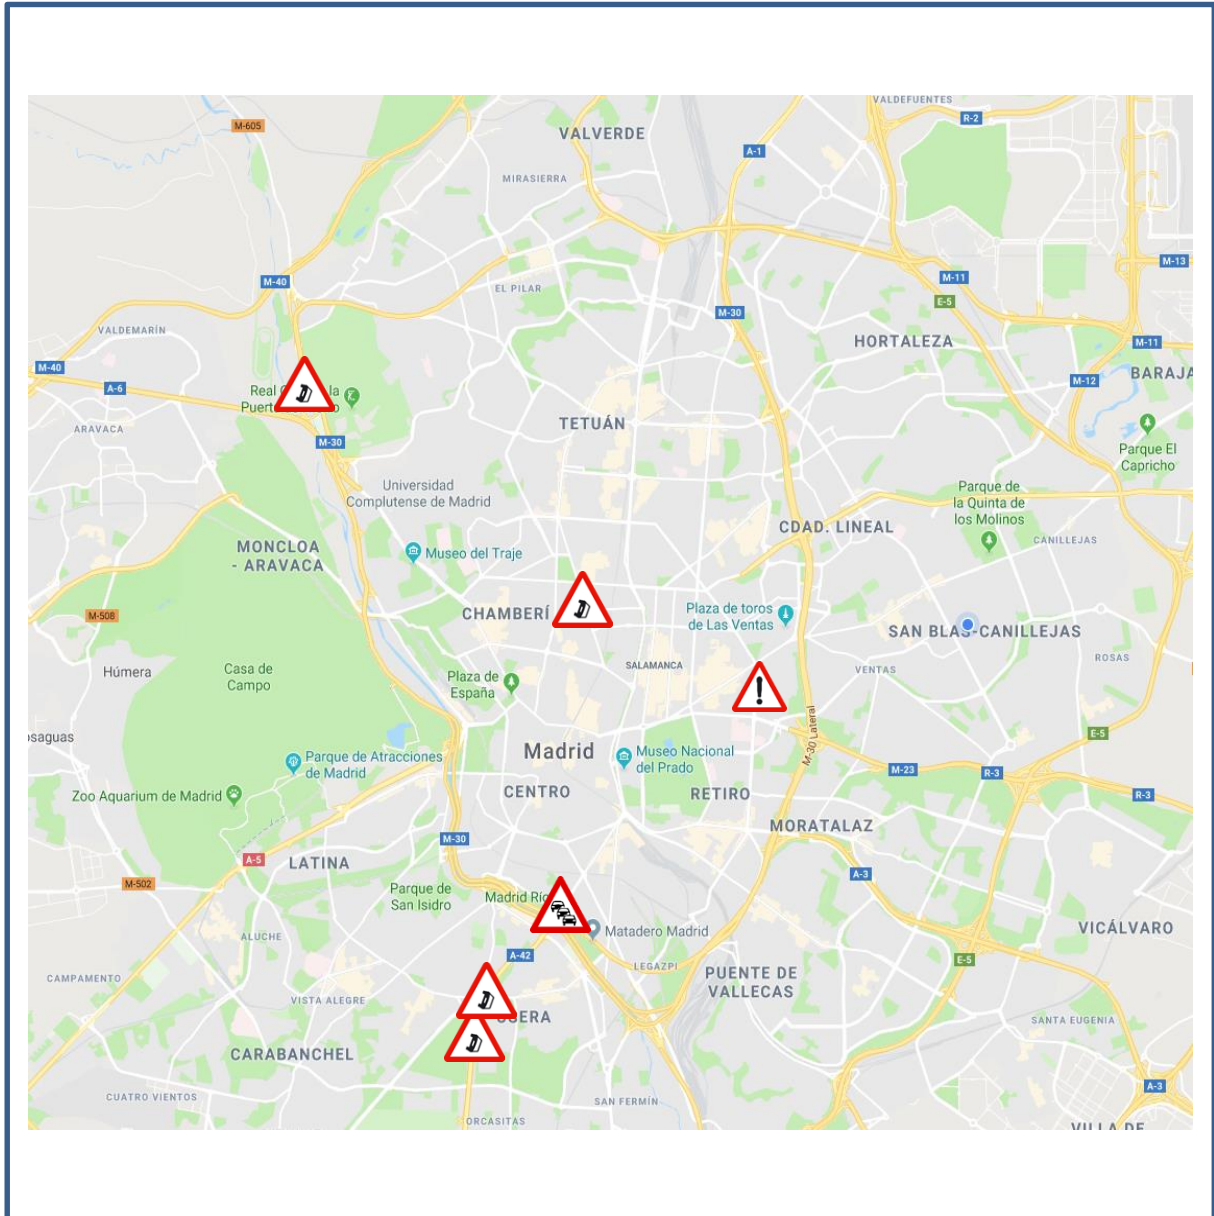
M-605
VALVERDE
VALDEFUENTES
R-2
A-1
MIRASIERRA
M-40
EL PILAR
M-11
M-13
E-5
M-30
HORTALEZA
VALDEMARÍN
M-40
M-11
A-6
Real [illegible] la Puert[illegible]
M-12
BARAJ
ARAVACA
M-30
TETUÁN
Parque El Capricho
Universidad Complutense de Madrid
Parque de la Quinta de los Molinos
CDAD. LINEAL
MONCLOA - ARAVACA
Museo del Traje
CANILLEJAS
M-508
CHAMBERÍ
Plaza de toros de Las Ventas
SAN BLAS-CANILLEJAS
SALAMANCA
VENTAS
ROSAS
Húmera
Casa de Campo
Plaza de España
M-30 Lateral
E-5
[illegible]saguas
Madrid
Museo Nacional del Prado
Parque de Atracciones de Madrid
M-23
R-3
Zoo Aquarium de Madrid
CENTRO
RETIRO
R-3
MORATALAZ
M-30
A-5
LATINA
A-3
M-502
Parque de San Isidro
Madrid Río
VICÁLVARO
ALUCHE
Matadero Madrid
A-42
LEGAZPI
CAMPAMENTO
PUENTE DE VALLECAS
E-5
VISTA ALEGRE
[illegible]ERA
SANTA EUGENIA
CARABANCHEL
A-3
CUATRO VIENTOS
SAN FERMÍN
ORCASITAS
VILLA DE